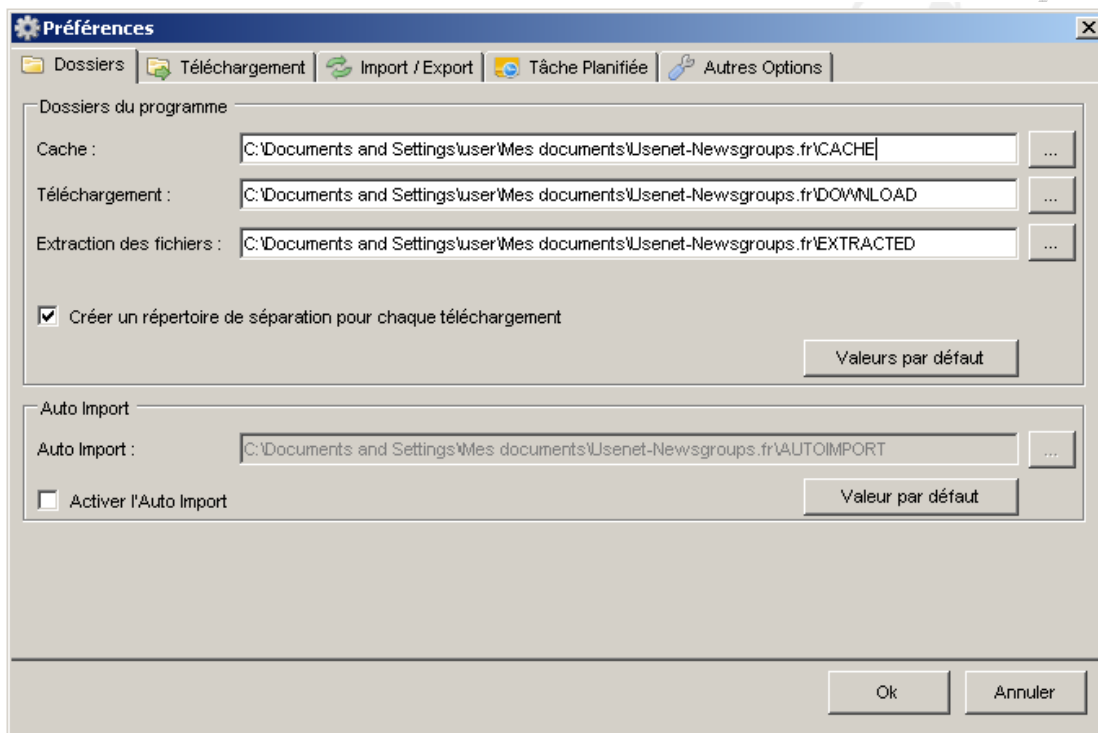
Préférences

X

Dossiers | Téléchargement | Import / Export | Tâche Planifiée | Autres Options

Dossiers du programme

Cache : C:\Documents and Settings\user\Mes documents\Usenet-Newsgroups.fr\CACHE ...

Téléchargement : C:\Documents and Settings\user\Mes documents\Usenet-Newsgroups.fr\DOWNLOAD ...

Extraction des fichiers : C:\Documents and Settings\user\Mes documents\Usenet-Newsgroups.fr\EXTRACTED ...

☑ Créer un répertoire de séparation pour chaque téléchargement

Valeurs par défaut

Auto Import

Auto Import : C:\Documents and Settings\Mes documents\Usenet-Newsgroups.fr\AUTOIMPORT ...

☐ Activer l'Auto Import

Valeur par défaut

Ok

Annuler